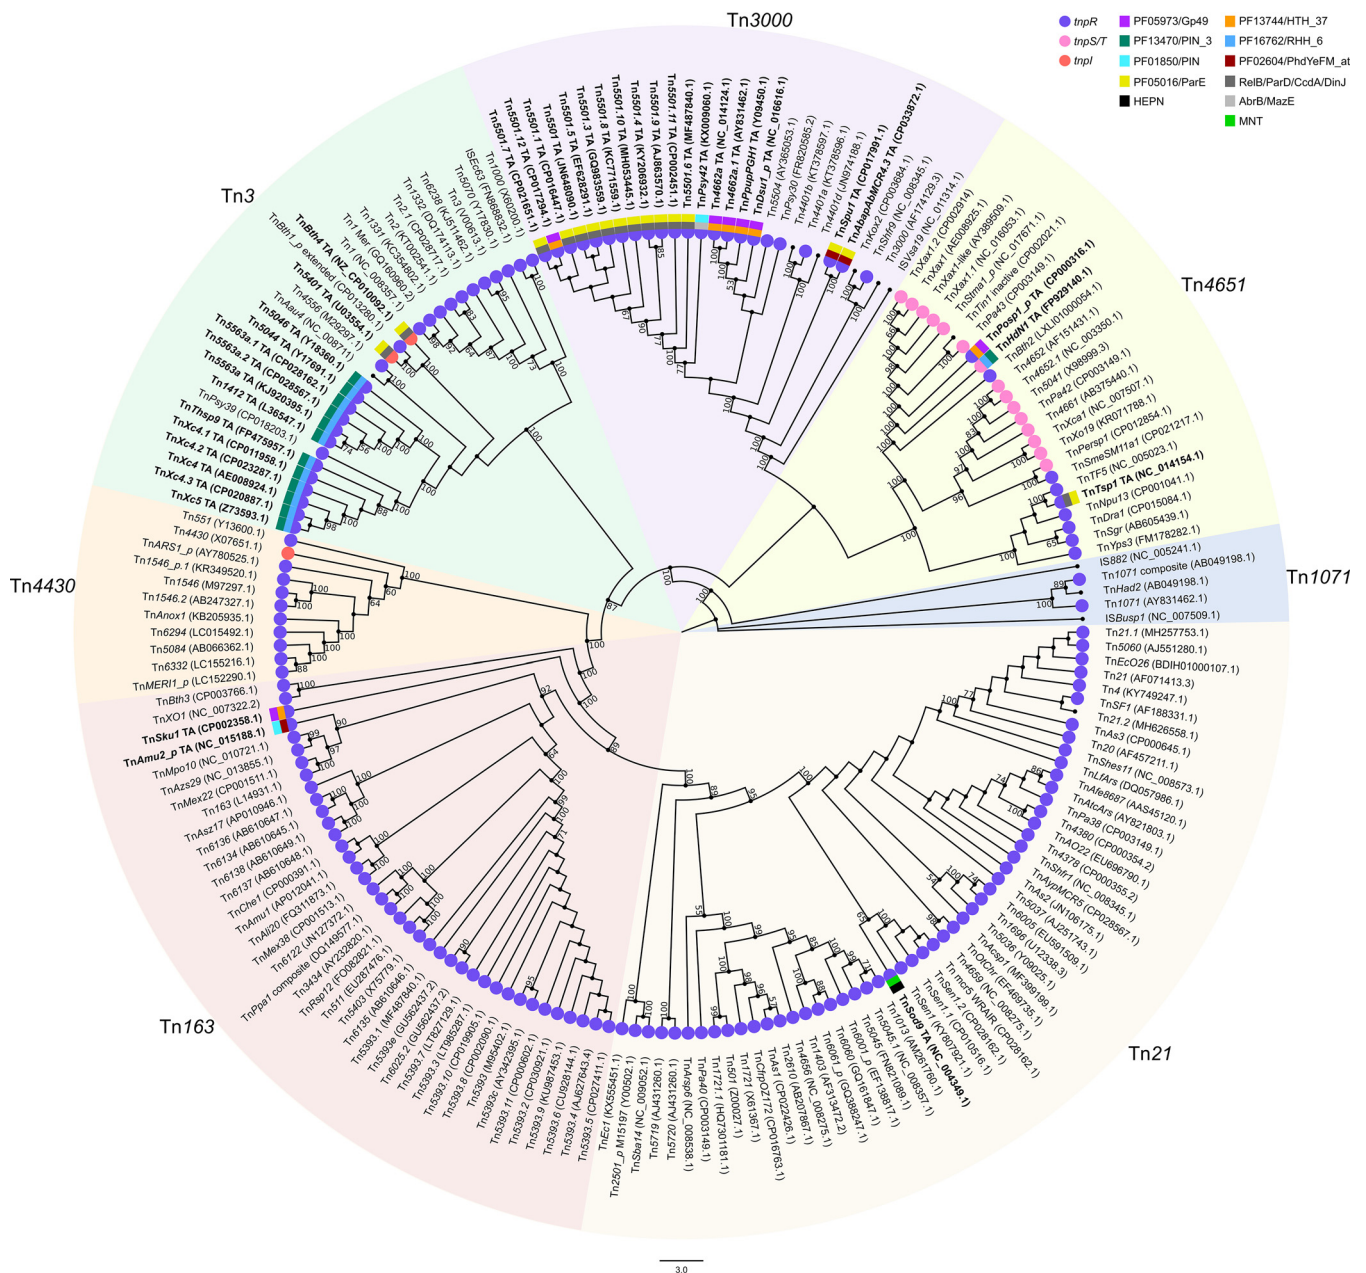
tnpR
tnpS/T
tnpI
PF05973/Gp49
PF13470/PIN_3
PF01850/PIN
PF05016/ParE
HEPN
PF13744/HTH_37
PF16762/RHH_6
PF02604/PhdYeFM_at
RelB/ParD/CcdA/DinJ
AbrB/MazE
MNT

Tn3000
Tn3
Tn4651
Tn1071
Tn4430
Tn163
Tn21

Tn5501.7 TA (CP017294.1)
Tn5501.12 TA (CP021651.1)
Tn5501.1 TA (CP016447.1)
Tn5501 TA (JN648090.1)
Tn5501.5 TA (EF628391.1)
Tn5501.3 TA (GQ983559.1)
Tn5501.8 TA (KC771559.1)
Tn5501.10 TA (MH053445.1)
Tn5501.4 TA (KY206932.1)
Tn5501.9 TA (AJ863570.1)
Tn5501.11 TA (CP002451.1)
Tn5501.6 TA (MF487840.1)
TnPsy42 TA (KX009060.1)
Tn4662a TA (NC_014124.1)
Tn4662a.1 TA (AY831462.1)
TnPpupPGH1 TA (Y09450.1)
TnDsur1_p TA (NC_016616.1)
Tn5504 (AY365053.1)
TnPsy30 (FR820585.2)
Tn4401b (KT378596.1)
Tn4401d (JN974188.1)
TnSpu1 TA (CP017991.1)
TnAbapAbMCR4.3 TA (CP033872.1)
TnKox2 (CP003684.1)
TnShfr9 (NC_008345.1)
Tn3000 (AF174129.3)
ISVsa19 (NC_011314.1)
TnXax1.2 (CP002914)
TnXax1 (AE008925.1)
TnXax1-like (AY389509.1)
TnSlma1_p (NC_016053.1)
TnFin1 inactive (CP002021.1)
TnPa43 (CP003149.1)
TnPosp1_p TA (CP000316.1)
TnHdN1 TA (FP929140.1)
TnBth2 (LXLI01000054.1)
Tn4652 (AF151431.1)
Tn4652.1 (NC_003350.1)
Tn5041 (X98999.3)
TnPa42 (CP003149.1)
Tn4661 (AB375440.1)
TnXca1 (NC_007507.1)
TnXo19 (KR071788.1)
TnPersp1 (CP012854.1)
TnSmeSM11a1 (CP021217.1)
TnTF5 (NC_005023.1)
TnTsp1 TA (NC_014154.1)
TnNpu13 (CP001041.1)
TnDra1 (CP015084.1)
TnSgr (AB605439.1)
TnYps3 (FM178282.1)
IS882 (NC_005241.1)
Tn1071 composite (AB049198.1)
TnHad2 (AB049198.1)
Tn1071 (AY831462.1)
ISBusp1 (NC_007509.1)
Tn21.1 (MH257753.1)
Tn5060 (AJ551280.1)
TnEcO26 (BDIH01000107.1)
Tn21 (AF071413.3)
Tn4 (KY749247.1)
TnSF1 (AF188331.1)
Tn21.2 (MH626558.1)
TnAs3 (CP000645.1)
Tn20 (AF457211.1)
TnShes11 (NC_008573.1)
TnLfArs (DQ057986.1)
TnAfe8687 (AAS45120.1)
TnAtcArs (AY821803.1)
TnPa38 (CP003149.1)
Tn4380 (CP000354.2)
TnAO22 (EU696790.1)
Tn4378 (CP000355.2)
TnShfr1 (NC_008345.1)
TnAypMCR5 (CP028567.1)
TnAs2 (JN106175.1)
Tn5037 (AJ251743.1)
Tn6005 (EU591509.1)
Tn5036 (Y09025.1)
Tn1696 (U12338.3)
TnAcsp1 (MF399199.1)
TnOtChr (EF469735.1)
Tn4659 (NC_008275.1)
Tn mcrs WRAIR (CP028162.1)
TnSen1.2 (CP028162.1)
TnSen1.1 (CP010516.1)
TnSen1 (KY807921.1)
TnSod9 TA (NC_004349.1)
Tn1013 (AM261760.1)
Tn5045.1 (NC_008357.1)
Tn5045 (FN821089.1)
Tn6060 (EF138817.1)
Tn6061_p (GQ161847.1)
Tn1403 (AF313472.2)
Tn4656 (NC_008275.1)
Tn2610 (AB207867.1)
TnAs1 (CP000645.1)
TnChpOZ772 (CP016763.1)
Tn5501 (Z00027.1)
Tn1721 (X61367.1)
Tn1721.1 (HQ730118.1)
TnPa40 (CP003149.1)
TnArso6 (NC_008538.1)
Tn5720 (AJ431260.1)
Tn5719 (AJ431260.1)
TnSba14 (NC_009052.1)
Tn2501_p M15197 (Y00502.1)
TnEc1 (KX555451.1)
Tn5393.5 (CP027411.1)
Tn5393.4 (AJ627643.1)
Tn5393.6 (CU928144.1)
Tn5393.9 (KU987453.1)
Tn5393.2 (CP030921.1)
Tn5393.11 (CP006602.1)
Tn5393c (AY342395.1)
Tn5393 (M96402.1)
Tn5393.8 (CP002090.1)
Tn5393.10 (CP019905.1)
Tn5393.3 (LT985281.1)
Tn5393.7 (LT827129.1)
Tn6025.2 (GU562437.2)
Tn5393e (GU562437.2)
Tn5393.1 (MF487840.1)
Tn6135 (AB616646.1)
Tn5403 (X75779.1)
Tn511 (EU287476.1)
TnRsp12 (FO082821.1)
Tn3434 (AY232820.1)
TnPpa1 composite (DQ149577.1)
Tn6122 (JN127372.1)
TnMex38 (CP001513.1)
TnAli20 (FQ311873.1)
TnAmu1 (AP012041.1)
TnChe1 (CP000391.1)
Tn6137 (AB610648.1)
Tn6138 (AB610649.1)
Tn6134 (AB610645.1)
Tn6136 (AB610647.1)
TnAsz17 (AP010946.1)
Tn163 (L14931.1)
TnMex22 (CP001511.1)
TnAzs29 (NC_013855.1)
TnMpo10 (NC_010721.1)
TnAmu2_p TA (NC_015188.1)
TnSku1 TA (CP002358.1)
TnXO1 (NC_007322.2)
TnBth3 (CP003766.1)
TnMERI1_p (LC152290.1)
Tn6332 (LC155216.1)
Tn5084 (AB066362.1)
Tn6294 (LC015492.1)
TnAnox1 (KB205935.1)
Tn1546.2 (AB247327.1)
Tn1546 (M97297.1)
Tn1546_p.1 (KR349520.1)
TnARS1_p (AY780525.1)
Tn4430 (X07651.1)
Tn551 (Y13600.1)
TnXc5 TA (Z73593.1)
TnXc4.3 TA (CP020887.1)
TnXc4 TA (AE008924.1)
TnXc4.2 TA (CP023287.1)
TnXc4.1 TA (CP011958.1)
TnThsp9 TA (FP475957.1)
TnPsy39 (CP018203.1)
Tn1412 TA (L36547.1)
Tn5563a TA (KJ920395.1)
Tn5563a.2 TA (CP028567.1)
Tn5563a.1 TA (CP028162.1)
Tn5044 TA (Y17691.1)
Tn5046 TA (Y18360.1)
Tn5401 TA (U03554.1)
Tn4556 (M29297.1)
TnAau4 (NC_008711)
TnBth4 TA (NZ_CP010092.1)
TnBth1_p extended (CP013280.1)
Tn1 (NC_008357.1)
Tn1 Mer (GQ160962.1)
Tn1331 (KC354802.1)
Tn1332 (DQ174113.1)
Tn2 (KT002541.1)
Tn2.1 (CP028717.1)
Tn6238 (KJ511462.1)
Tn3 (V00613.1)
Tn5070 (Y17830.1)
Tn1000 (X60200.1)
ISEc63 (FN868832.1)

3.0